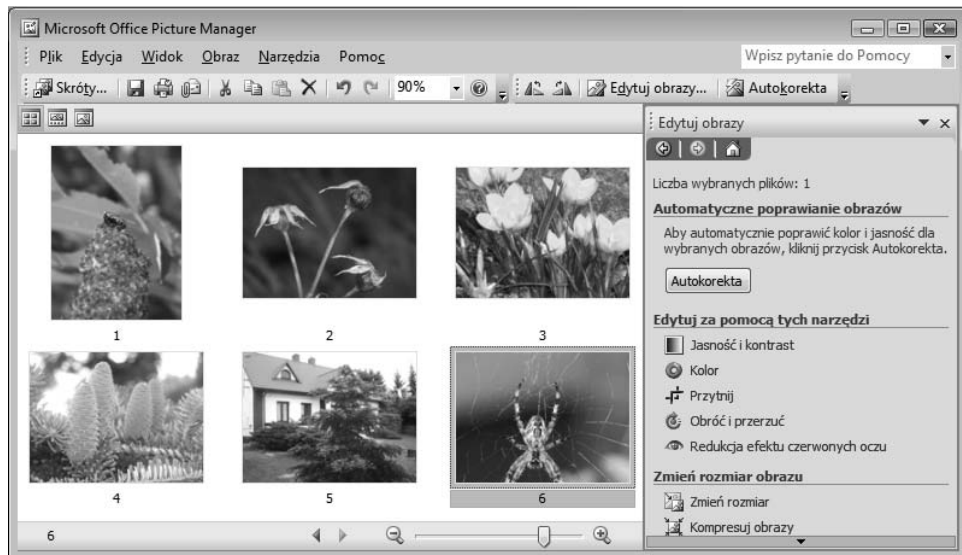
Microsoft Office Picture Manager

Plik Edycja Widok Obraz Narzędzia Pomoc

Wpisz pytanie do Pomocy

Skróty... 90% Edytuj obrazy... Autokorekta

Edytuj obrazy

Liczba wybranych plików: 1

Automatyczne poprawianie obrazów

Aby automatycznie poprawić kolor i jasność dla wybranych obrazów, kliknij przycisk Autokorekta.

Autokorekta

Edytuj za pomocą tych narzędzi

Jasność i kontrast

Kolor

Przytnij

Obróć i przerzuć

Redukcja efektu czerwonych oczu

Zmień rozmiar obrazu

Zmień rozmiar

Kompresuj obrazy

1

2

3

4

5

6

6